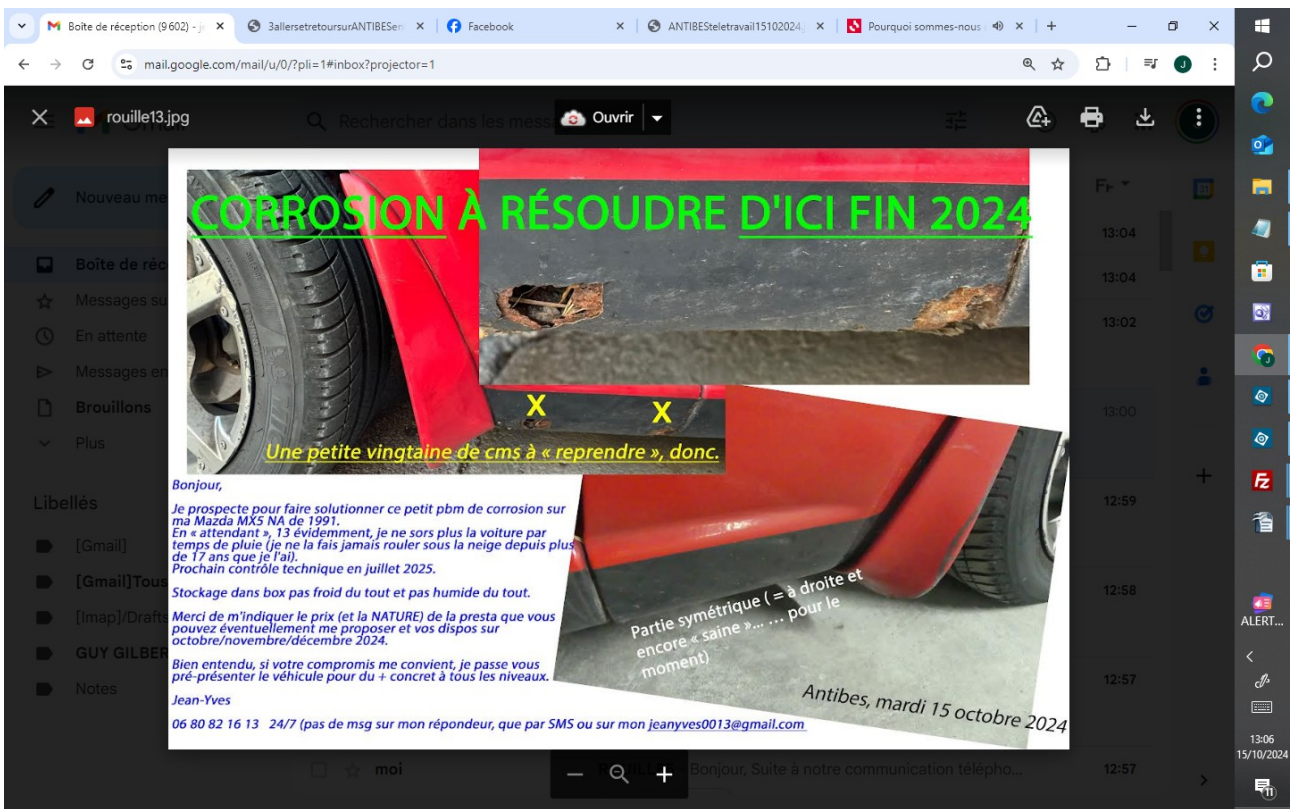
Boîte de réception (9 602) - j | 3allersetretoursurANTIBESen | Facebook | ANTIBESteletravail15102024 | Pourquoi sommes-nous

mail.google.com/mail/u/0/?pli=1#inbox?projector=1

rouille13.jpg

Ouvrir

Rechercher dans les mess

Nouveau me

Boîte de réc

Messages su

En attente

Messages en

Brouillons

Plus

Libellés

[Gmail]

[Gmail]Tous

[Imap]/Drafts

GUY GILBER

Notes

13:04
13:04
13:02
13:00
12:59
12:58
12:57
12:57

moi

Bonjour, Suite à notre communication télépho...

CORROSION À RÉSOUDRE D'ICI FIN 2024

X X

Une petite vingtaine de cms à « reprendre », donc.

Bonjour,

Je prospecte pour faire solutionner ce petit pbm de corrosion sur ma Mazda MX5 NA de 1991.
En « attendant », 13 évidemment, je ne sors plus la voiture par temps de pluie (je ne la fais jamais rouler sous la neige depuis plus de 17 ans que je l'ai).
Prochain contrôle technique en juillet 2025.

Stockage dans box pas froid du tout et pas humide du tout.

Merci de m'indiquer le prix (et la NATURE) de la presta que vous pouvez éventuellement me proposer et vos dispos sur octobre/novembre/décembre 2024.

Bien entendu, si votre compromis me convient, je passe vous pré-présenter le véhicule pour du + concret à tous les niveaux.

Jean-Yves

06 80 82 16 13 24/7 (pas de msg sur mon répondeur, que par SMS ou sur mon jeanyves0013@gmail.com

Partie symétrique ( = à droite et encore « saine »... ... pour le moment)

Antibes, mardi 15 octobre 2024

ALERT...

13:06
15/10/2024